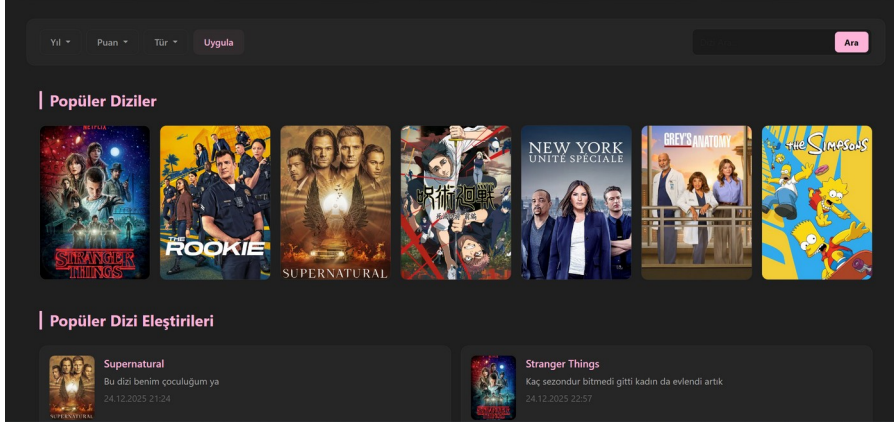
Yıl ▾ Puan ▾ Tür ▾ Uygula

Ara

Popüler Diziler

NETFLIX
STRANGER THINGS

THE ROOKIE

SUPERNATURAL

呪術廻戦

NEW YORK UNITÉ SPÉCIALE

GREY'S ANATOMY

THE Simpsons

Popüler Dizi Eleştirileri

SUPERNATURAL
Supernatural
Bu dizi benim çoculuğum ya
24.12.2025 21:24

STRANGER THINGS
Stranger Things
Kaç sezondur bitmedi gitti kadın da evlendi artık
24.12.2025 22:57